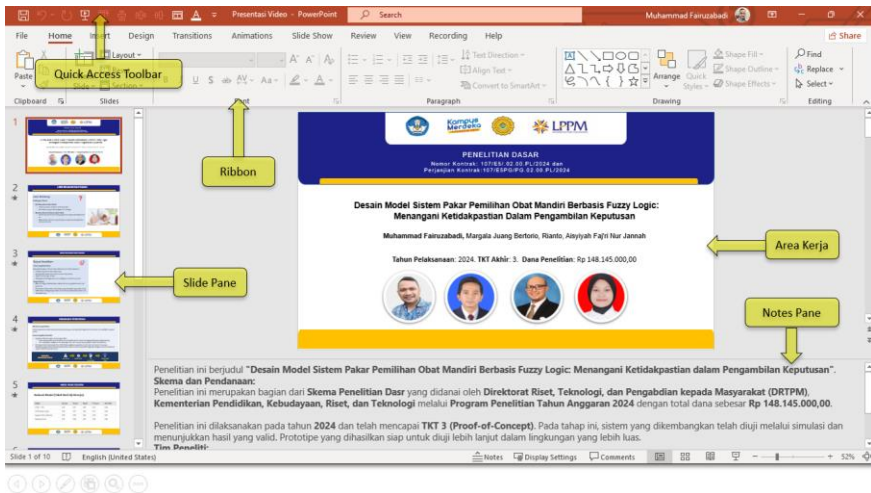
Presentasi Video - PowerPoint
Search
Muhammad Fairuzabadi
Share

File Home Insert Design Transitions Animations Slide Show Review View Recording Help

Quick Access Toolbar

Paste Layout Section
Clipboard Slides Font Paragraph Drawing Editing
Text Direction Align Text Convert to SmartArt
Arrange Quick Styles Shape Fill Shape Outline Shape Effects
Find Replace Select

Ribbon

Slide Pane

Area Kerja

Notes Pane

Kampus Merdeka LPPM

PENELITIAN DASAR
Nomor Kontrak: 107/E5/.02.00.PL/2024 dan
Perjanjian Kontrak:107/ESPG/IPG.02.00.PL/2024

Desain Model Sistem Pakar Pemilihan Obat Mandiri Berbasis Fuzzy Logic: Menangani Ketidakpastian Dalam Pengambilan Keputusan

Muhammad Fairuzabadi, Margala Juang Bertorio, Rianto, Aisyiyah Fajri Nur Jannah

Tahun Pelaksanaan: 2024. TKT Akhir: 3. Dana Penelitian: Rp 148.145.000,00

Penelitian ini berjudul "Desain Model Sistem Pakar Pemilihan Obat Mandiri Berbasis Fuzzy Logic: Menangani Ketidakpastian dalam Pengambilan Keputusan".
Skema dan Pendanaan:
Penelitian ini merupakan bagian dari Skema Penelitian Dasr yang didanai oleh Direktorat Riset, Teknologi, dan Pengabdian kepada Masyarakat (DRTPM), Kementerian Pendidikan, Kebudayaan, Riset, dan Teknologi melalui Program Penelitian Tahun Anggaran 2024 dengan total dana sebesar Rp 148.145.000,00.

Penelitian ini dilaksanakan pada tahun 2024 dan telah mencapai TKT 3 (Proof-of-Concept). Pada tahap ini, sistem yang dikembangkan telah diuji melalui simulasi dan menunjukkan hasil yang valid. Prototipe yang dihasilkan siap untuk diuji lebih lanjut dalam lingkungan yang lebih luas.
Tim Peneliti:

Slide 1 of 10 English (United States) Notes Display Settings Comments 52%